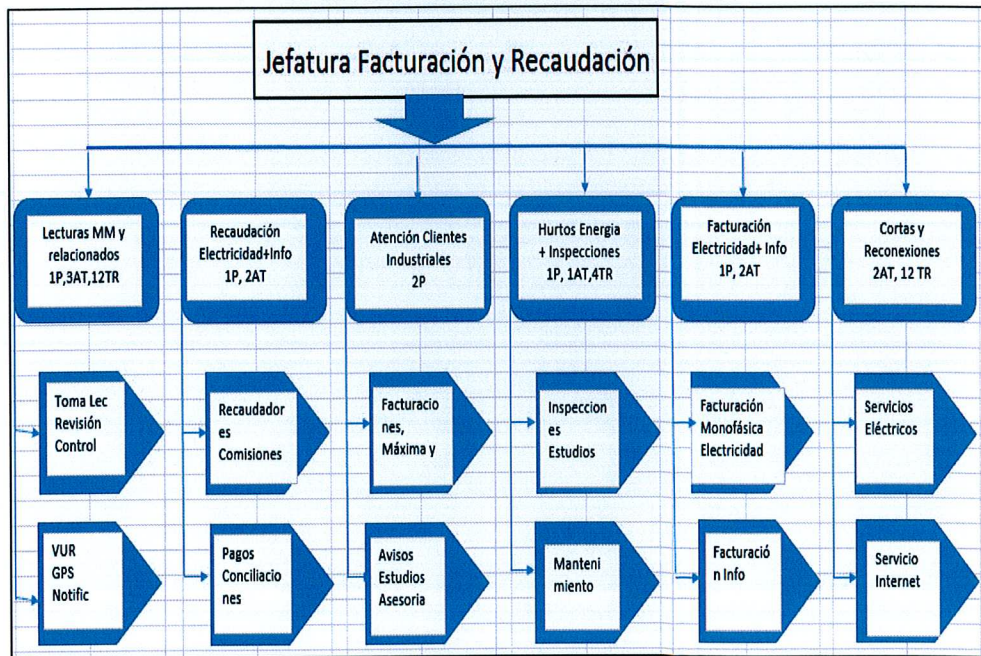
Jefatura Facturación y Recaudación

Lecturas MM y relacionados 1P,3AT,12TR

Recaudación Electricidad+Info 1P, 2AT

Atención Clientes Industriales 2P

Hurtos Energia + Inspecciones 1P, 1AT,4TR

Facturación Electricidad+ Info 1P, 2AT

Cortas y Reconexiones 2AT, 12 TR

Toma Lec Revisión Control

Recaudadores Comisiones

Facturaciones, Máxima y

Inspecciones Estudios

Facturación Monofásica Electricidad

Servicios Eléctricos

VUR GPS Notific

Pagos Conciliaciones

Avisos Estudios Asesoria

Mantenimiento

Facturación Info

Servicio Internet